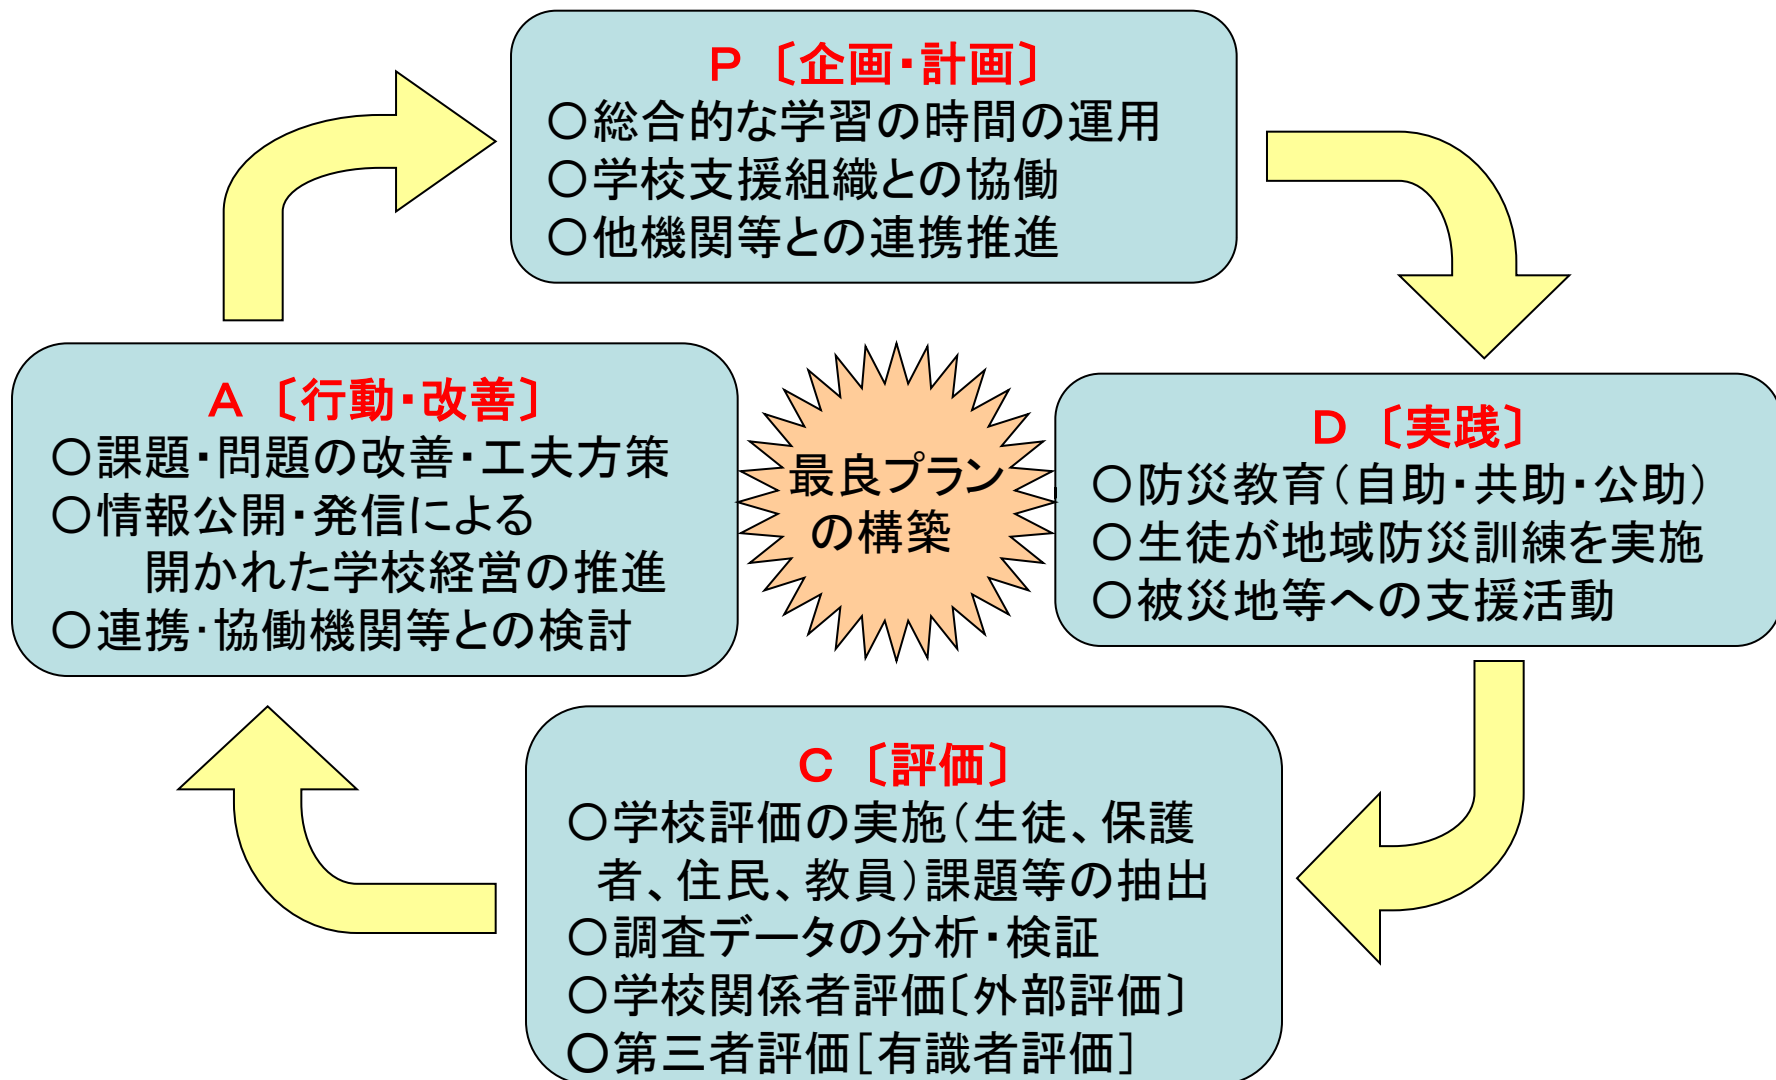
P〔企画・計画〕
○総合的な学習の時間の運用
○学校支援組織との協働
○他機関等との連携推進

A〔行動・改善〕
○課題・問題の改善・工夫方策
○情報公開・発信による開かれた学校経営の推進
○連携・協働機関等との検討

最良プラン の構築

D〔実践〕
○防災教育（自助・共助・公助）
○生徒が地域防災訓練を実施
○被災地等への支援活動

C〔評価〕
○学校評価の実施（生徒、保護者、住民、教員）課題等の抽出
○調査データの分析・検証
○学校関係者評価〔外部評価〕
○第三者評価［有識者評価］